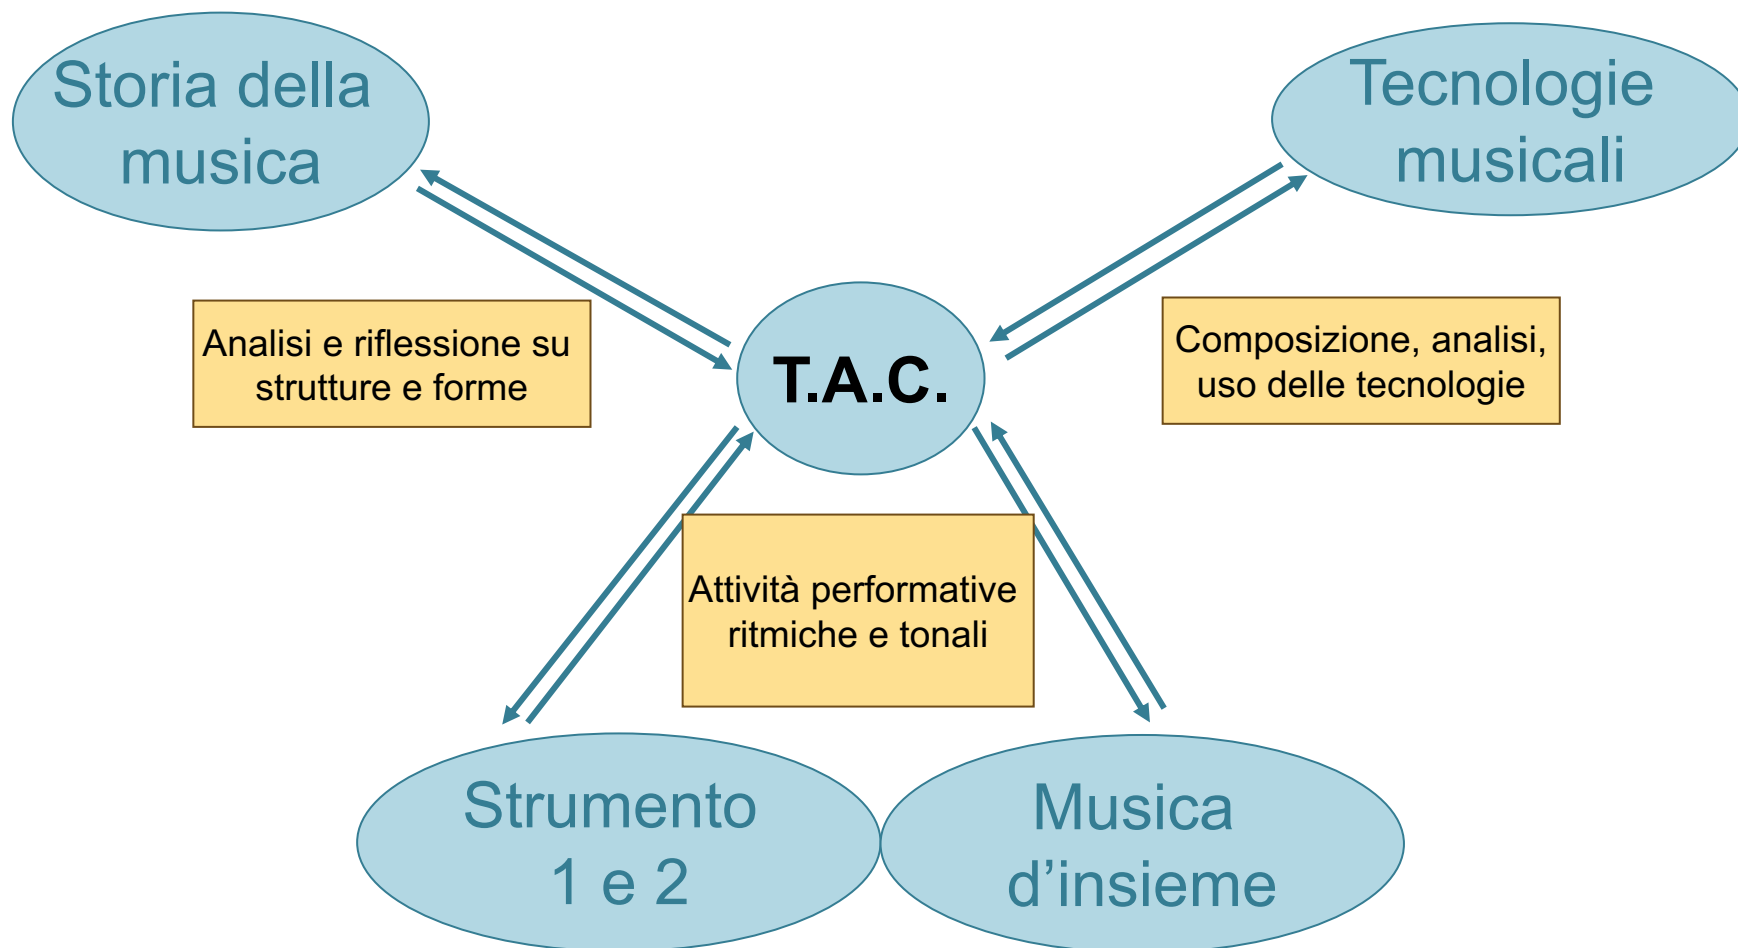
Storia della musica

Tecnologie musicali

Analisi e riflessione su strutture e forme

T.A.C.

Composizione, analisi, uso delle tecnologie

Attività performative ritmiche e tonali

Strumento 1 e 2

Musica d’insieme